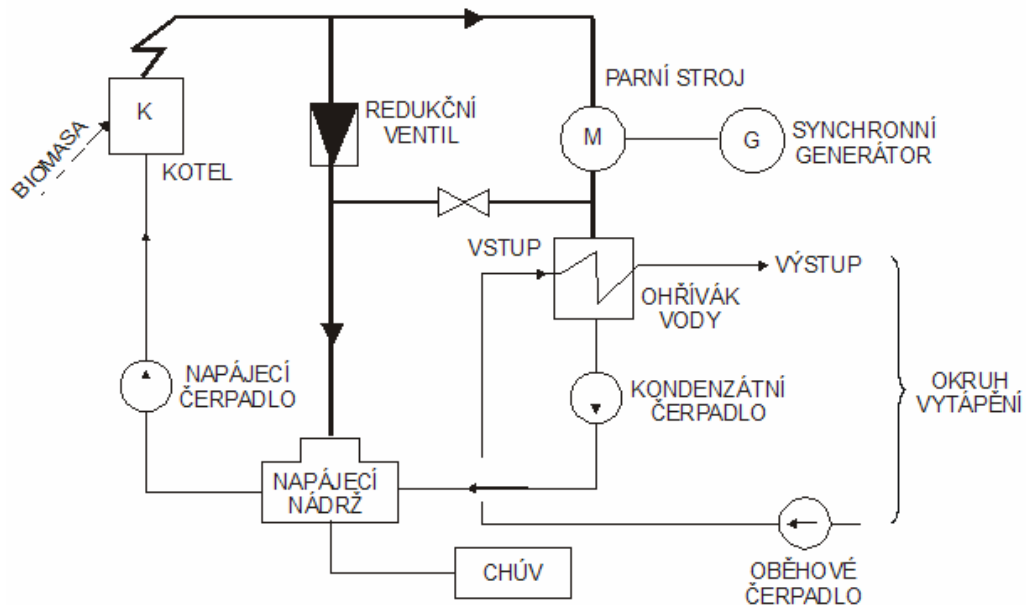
PARNÍ STROJ

K

BIOMASA

KOTEL

REDUKČNÍ VENTIL

M

G

SYNCHRONNÍ GENERÁTOR

VSTUP

VÝSTUP

OHŘÍVÁK VODY

NAPÁJECÍ ČERPADLO

KONDENZÁTNÍ ČERPADLO

OKRUH VYTÁPĚNÍ

NAPÁJECÍ NÁDRŽ

CHÚV

OBĚHOVÉ ČERPADLO